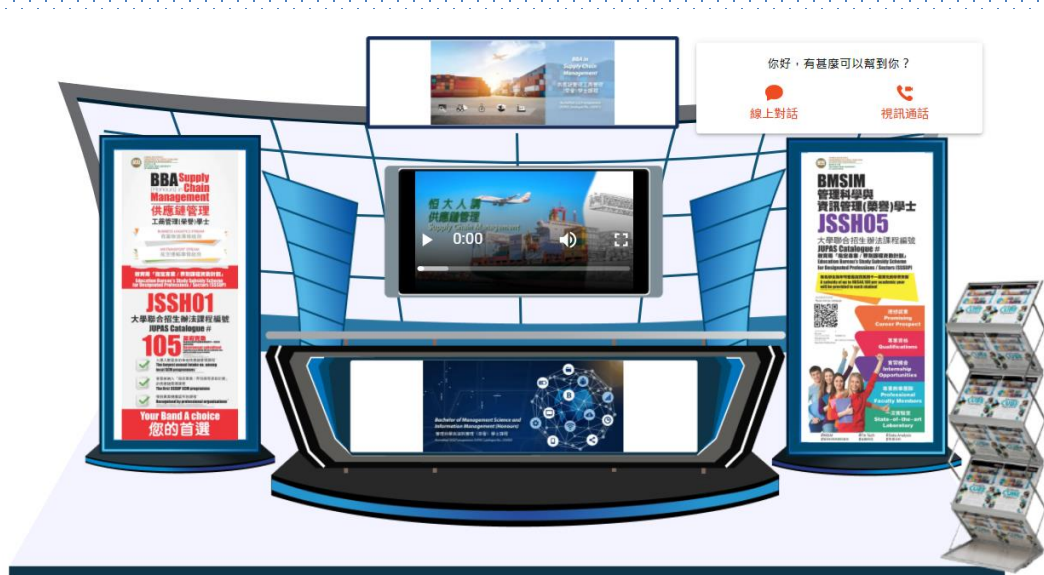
BBA in Supply Chain Management

你好，有甚麼可以幫到你？

線上對話

視訊通話

BBA Supply Chain Management
供應鏈管理
工商管理(榮譽)學士

JSSH01
大學聯合招生辦法課程編號
JUPAS Catalogue #
105

Your Band A choice
您的首選

0:00

Supply Chain Management

BMSIM
管理科學與資訊管理(榮譽)學士
JSSH05
大學聯合招生辦法課程編號
JUPAS Catalogue #

Education Bureau's Study Subsidy Scheme for Designated Professions / Sectors (SSSDP)

Promising Career Prospect

Qualifications

Internship Opportunities

Professional Faculty Members

State-of-the-art Laboratory

Bachelor of Management Science and Information Management (Honours)
管理科學與資訊管理(榮譽)學士課程